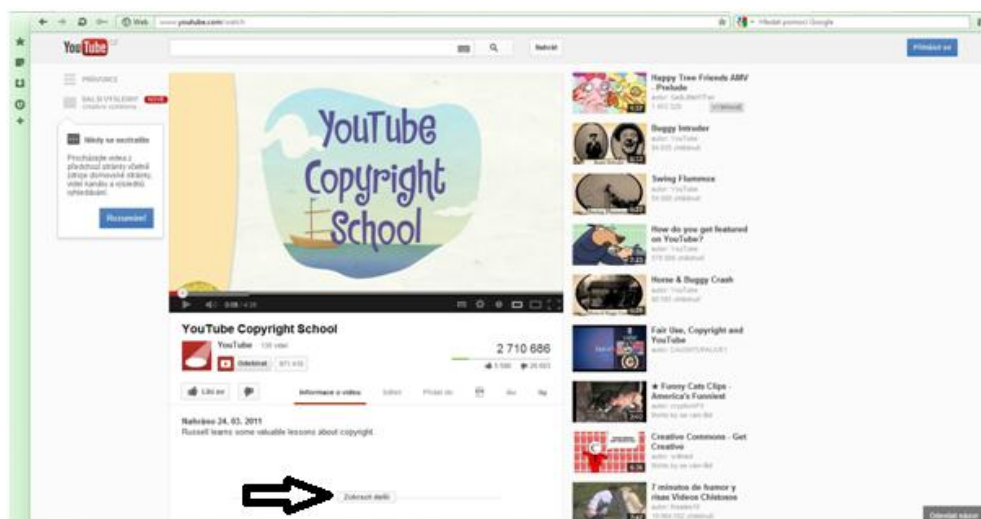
Web www.youtube.com/watch

Přihlásit se

PRŮVODCE

DALŠÍ VÝSLEDKY NOVÉ

Nikdy se neztraťte

Procházejte videa z předchozí stránky včetně zdroje domovské stránky, videí kanálu a výsledků vyhledávání.

Rozumím!

YouTube Copyright School

0:08 / 4:28

YouTube Copyright School

YouTube

Odebírat

2 710 686

Líbí se

Informace o videu

Přidat do

Nahráno 24. 03. 2011
Russell learns some valuable lessons about copyright.

Zobrazit další

Happy Tree Friends AMV - Prelude

Buggy Intruder
autor: YouTube

Swing Flummox
autor: YouTube

How do you get featured on YouTube?
autor: YouTube

Horse & Buggy Crash
autor: YouTube

Fair Use, Copyright and YouTube

★ Funny Cats Clips - America's Funniest

Creative Commons - Get Creative

7 minutos de humor y risas Videos Chistosos

Odeslat názor